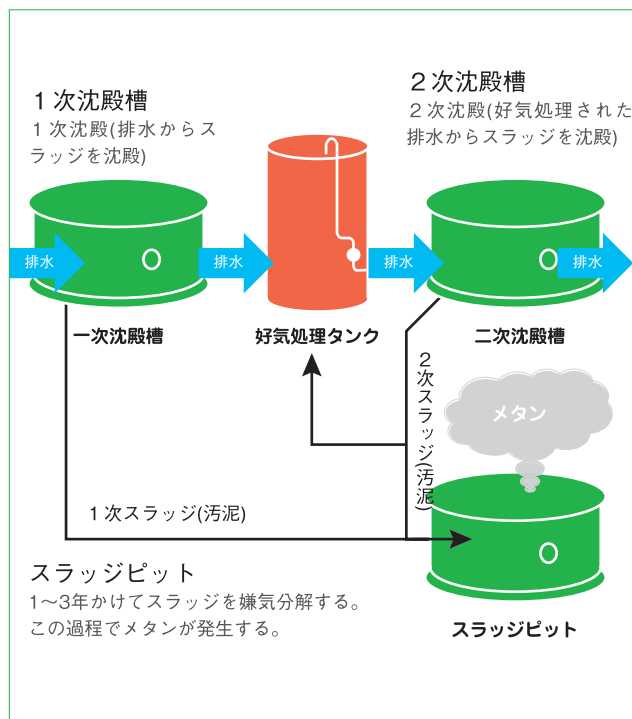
１次沈殿槽
１次沈殿(排水からスラッジを沈殿)

２次沈殿槽
２次沈殿(好気処理された排水からスラッジを沈殿)

排水
排水
排水
排水

一次沈殿槽
好気処理タンク
二次沈殿槽

２次スラッジ(汚泥)

メタン

１次スラッジ(汚泥)

スラッジピット
1〜3年かけてスラッジを嫌気分解する。
この過程でメタンが発生する。

スラッジピット